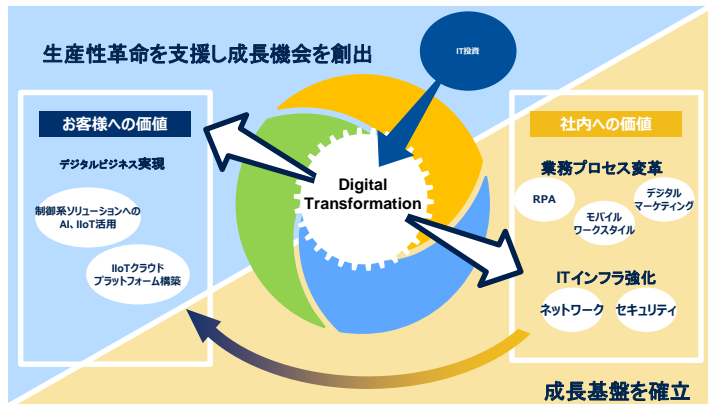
生産性革命を支援し成長機会を創出

IT投資

お客様への価値

デジタルビジネス実現

制御系ソリューションへのAI、IIoT活用

IIoTクラウドプラットフォーム構築

Digital Transformation

社内への価値

業務プロセス変革

RPA

デジタルマーケティング

モバイルワークスタイル

ITインフラ強化

ネットワーク

セキュリティ

成長基盤を確立